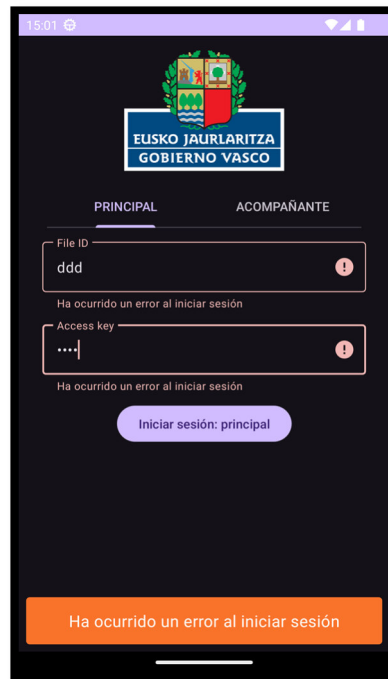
15:01

EUSKO JAURLARITZA
GOBIERNO VASCO

PRINCIPAL
ACOMPAÑANTE

File ID
ddd
Ha ocurrido un error al iniciar sesión

Access key
••••
Ha ocurrido un error al iniciar sesión

Iniciar sesión: principal

Ha ocurrido un error al iniciar sesión